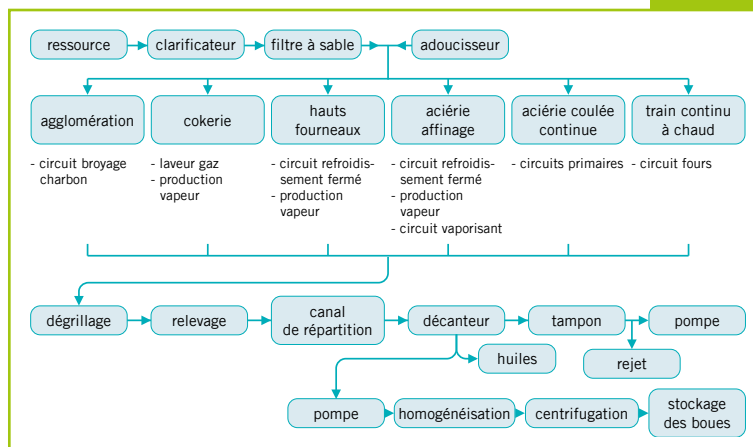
ressource

clarificateur

filtre à sable

adoucisseur

agglomération

cokerie

hauts fourneaux

aciérie affinage

aciérie coulée continue

train continu à chaud

- circuit broyage charbon

- laveur gaz
- production vapeur

- circuit refroidissement fermé
- production vapeur

- circuit refroidissement fermé
- production vapeur
- circuit vaporisant

- circuits primaires

- circuit fours

dégrillage

relevage

canal de répartition

décanteur

tampon

pompe

huiles

rejet

pompe

homogénéisation

centrifugation

stockage des boues